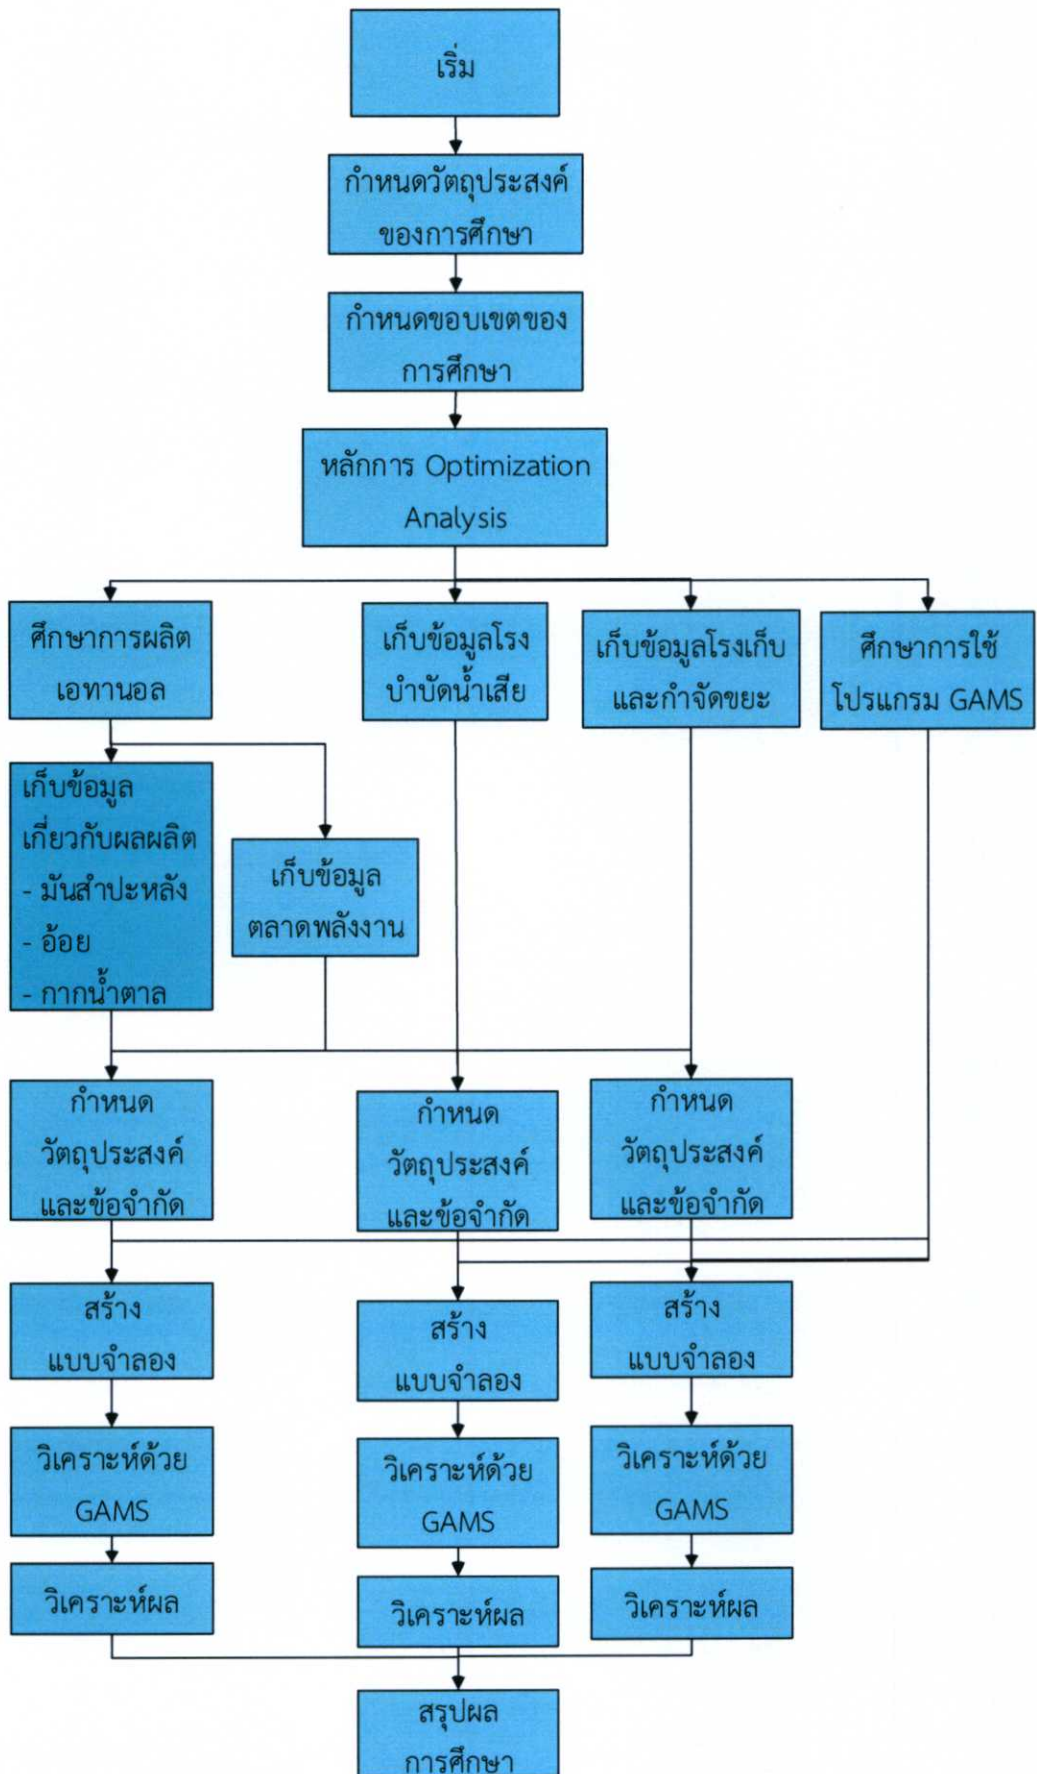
เริ่ม

กำหนดวัตถุประสงค์ของการศึกษา

กำหนดขอบเขตของการศึกษา

หลักการ Optimization Analysis

ศึกษาการผลิตเอทานอล

เก็บข้อมูลโรงบำบัดน้ำเสีย

เก็บข้อมูลโรงเก็บและกำจัดขยะ

ศึกษาการใช้โปรแกรม GAMS

เก็บข้อมูลเกี่ยวกับผลผลิต
- มันสำปะหลัง
- อ้อย
- กากน้ำตาล

เก็บข้อมูลตลาดพลังงาน

กำหนดวัตถุประสงค์และข้อจำกัด

กำหนดวัตถุประสงค์และข้อจำกัด

กำหนดวัตถุประสงค์และข้อจำกัด

สร้างแบบจำลอง

สร้างแบบจำลอง

สร้างแบบจำลอง

วิเคราะห์ด้วย GAMS

วิเคราะห์ด้วย GAMS

วิเคราะห์ด้วย GAMS

วิเคราะห์ผล

วิเคราะห์ผล

วิเคราะห์ผล

สรุปผลการศึกษา